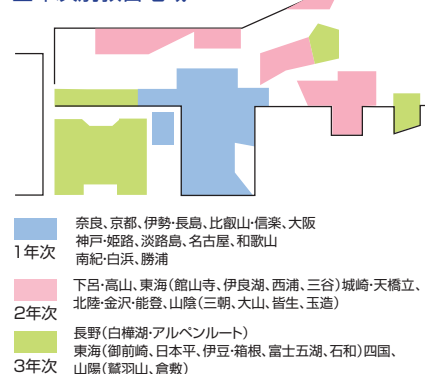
1年次

奈良、京都、伊勢・長島、比叡山・信楽、大阪
神戸・姫路、淡路島、名古屋、和歌山
南紀・白浜、勝浦

2年次

下呂・高山、東海（館山寺、伊良湖、西浦、三谷）城崎・天橋立、北陸・金沢・能登、山陰（三朝、大山、皆生、玉造）

3年次

長野（白樺湖・アルペンルート）
東海（御前崎、日本平、伊豆・箱根、富士五湖、石和）四国、山陽（鷲羽山、倉敷）